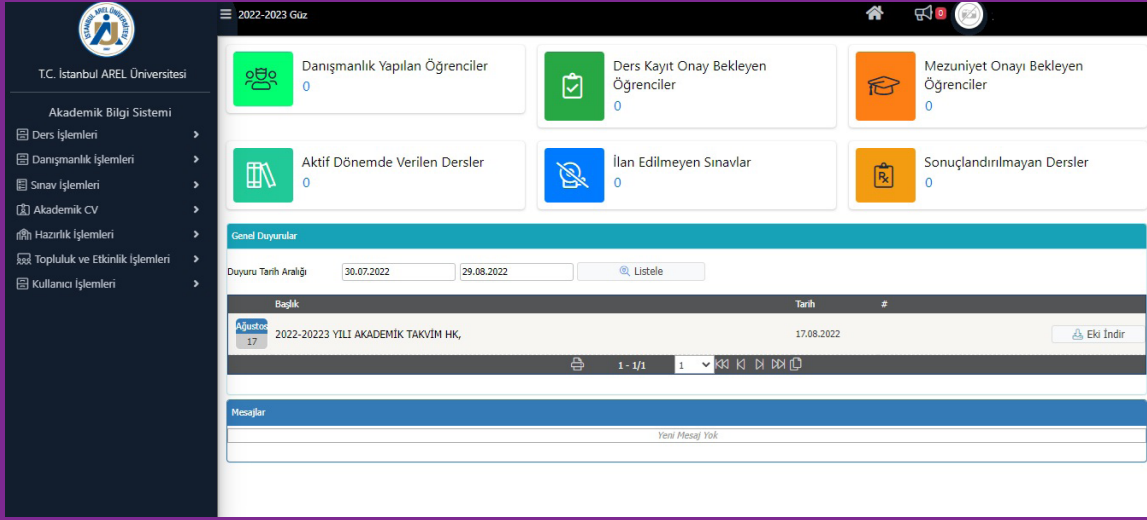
İSTANBUL AREL ÜNİVERSİTESİ

T.C. İstanbul AREL Üniversitesi

2022-2023 Güz

0

Akademik Bilgi Sistemi

Ders İşlemleri

Danışmanlık İşlemleri

Sınav İşlemleri

Akademik CV

Hazırlık İşlemleri

Topluluk ve Etkinlik İşlemleri

Kullanıcı İşlemleri

Danışmanlık Yapılan Öğrenciler
0

Ders Kayıt Onay Bekleyen Öğrenciler
0

Mezuniyet Onayı Bekleyen Öğrenciler
0

Aktif Dönemde Verilen Dersler
0

İlan Edilmeyen Sınavlar
0

Sonuçlandırılmayan Dersler
0

Genel Duyurular

Duyuru Tarih Aralığı 30.07.2022 29.08.2022 Listele

| Başlık | Tarih | # |
|---|---|---|
| Ağustos 17 2022-20223 YILI AKADEMİK TAKVİM HK, | 17.08.2022 | Eki İndir |

1 - 1/1 1

Mesajlar

Yeni Mesaj Yok